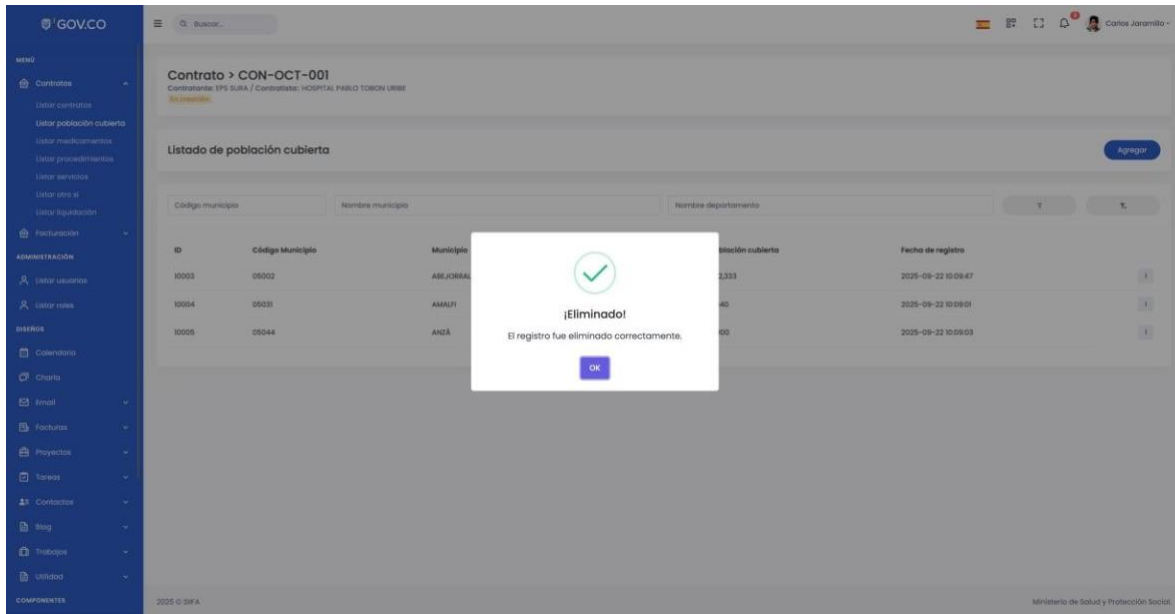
GOV.CO

Q Buscar...

Carlos Jaramillo

MENÚ
Contratos
Listar contratos
Listar población cubierta
Listar medicamentos
Listar procedimientos
Listar servicios
Listar otro si
Listar liquidación
Facturación
ADMINISTRACIÓN
Listar usuarios
Listar roles
DISEÑOS
Calendario
Charla
Email
Facturas
Proyectos
Tareas
Contactos
Blog
Trabajos
Utilidad
COMPONENTES

Contrato > CON-OCT-001
Contratante: EPS SURA / Contratista: HOSPITAL PABLO TOBON URIBE
En ejecución

Listado de población cubierta

Agregar

Código municipio
Nombre municipio
Nombre departamento

| ID | Código Municipio | Municipio | Población cubierta | Fecha de registro |
|---|---|---|---|---|
| 10003 | 05002 | ABEJORRAL | 2,333 | 2025-09-22 10:09:47 |
| 10004 | 05031 | AMALFI | 40 | 2025-09-22 10:09:01 |
| 10005 | 05044 | ANZÁ | 00 | 2025-09-22 10:09:03 |

¡Eliminado!
El registro fue eliminado correctamente.
OK

2025 © SIFA
Ministerio de Salud y Protección Social